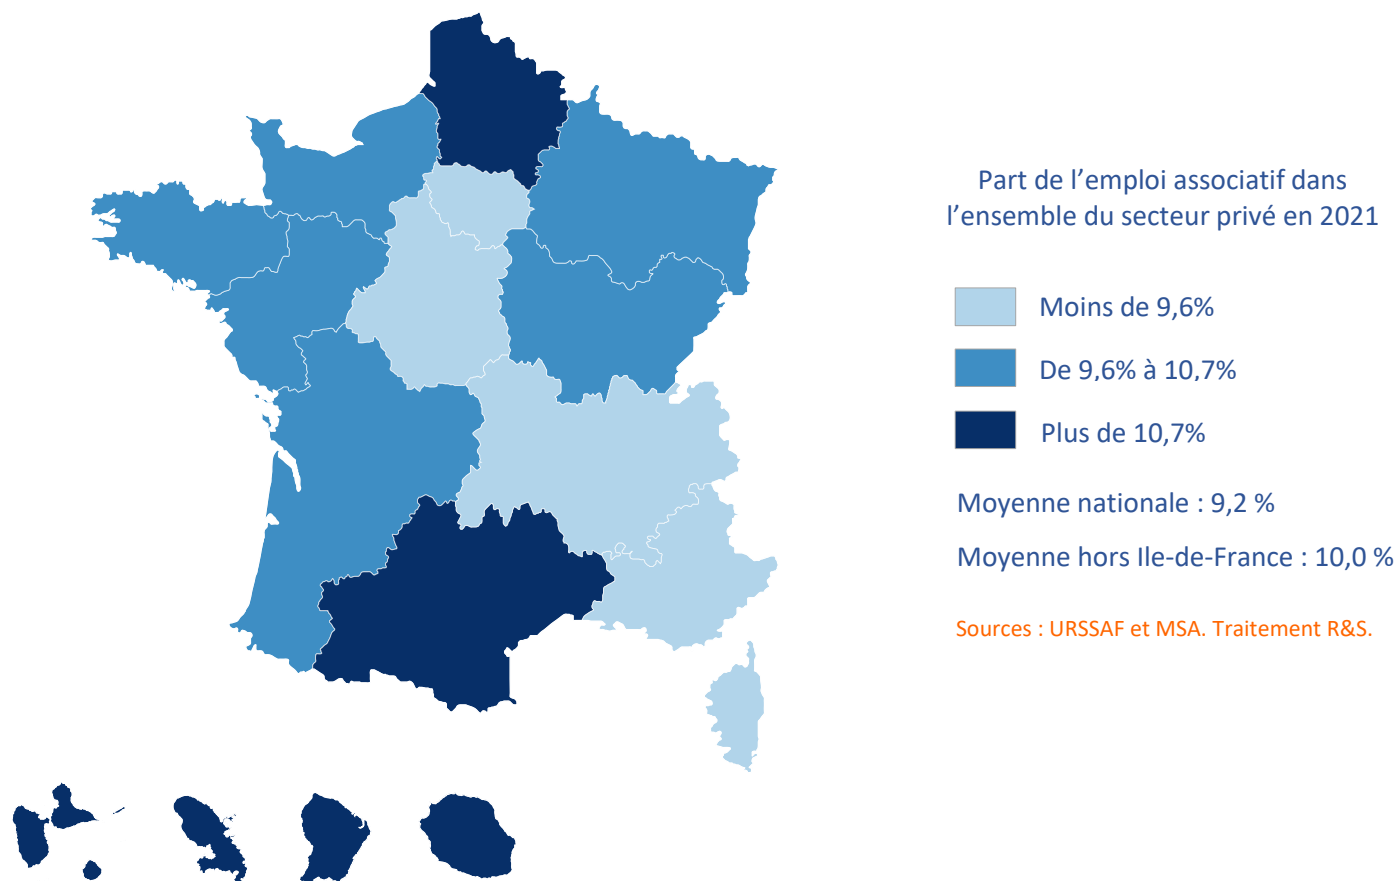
Part de l’emploi associatif dans l’ensemble du secteur privé en 2021

Moins de 9,6%

De 9,6% à 10,7%

Plus de 10,7%

Moyenne nationale : 9,2 %

Moyenne hors Ile-de-France : 10,0 %

Sources : URSSAF et MSA. Traitement R&S.